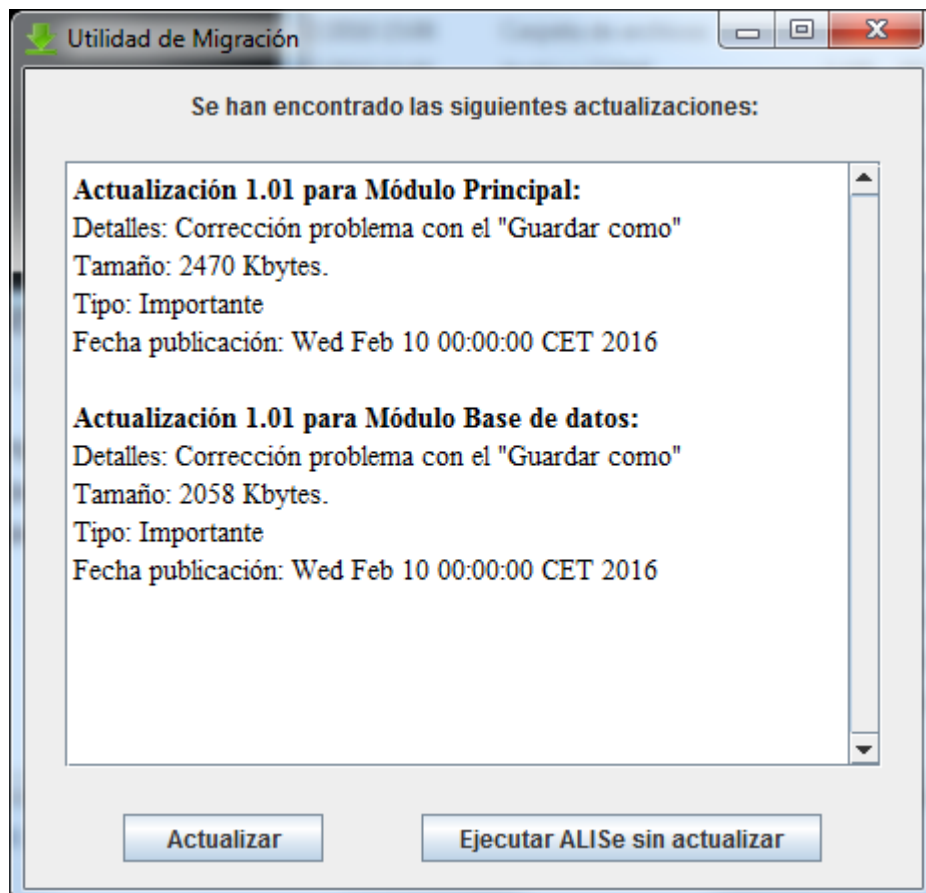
Utilidad de Migración

Se han encontrado las siguientes actualizaciones:

**Actualización 1.01 para Módulo Principal:**
Detalles: Corrección problema con el "Guardar como"
Tamaño: 2470 Kbytes.
Tipo: Importante
Fecha publicación: Wed Feb 10 00:00:00 CET 2016

**Actualización 1.01 para Módulo Base de datos:**
Detalles: Corrección problema con el "Guardar como"
Tamaño: 2058 Kbytes.
Tipo: Importante
Fecha publicación: Wed Feb 10 00:00:00 CET 2016

Actualizar

Ejecutar ALISe sin actualizar